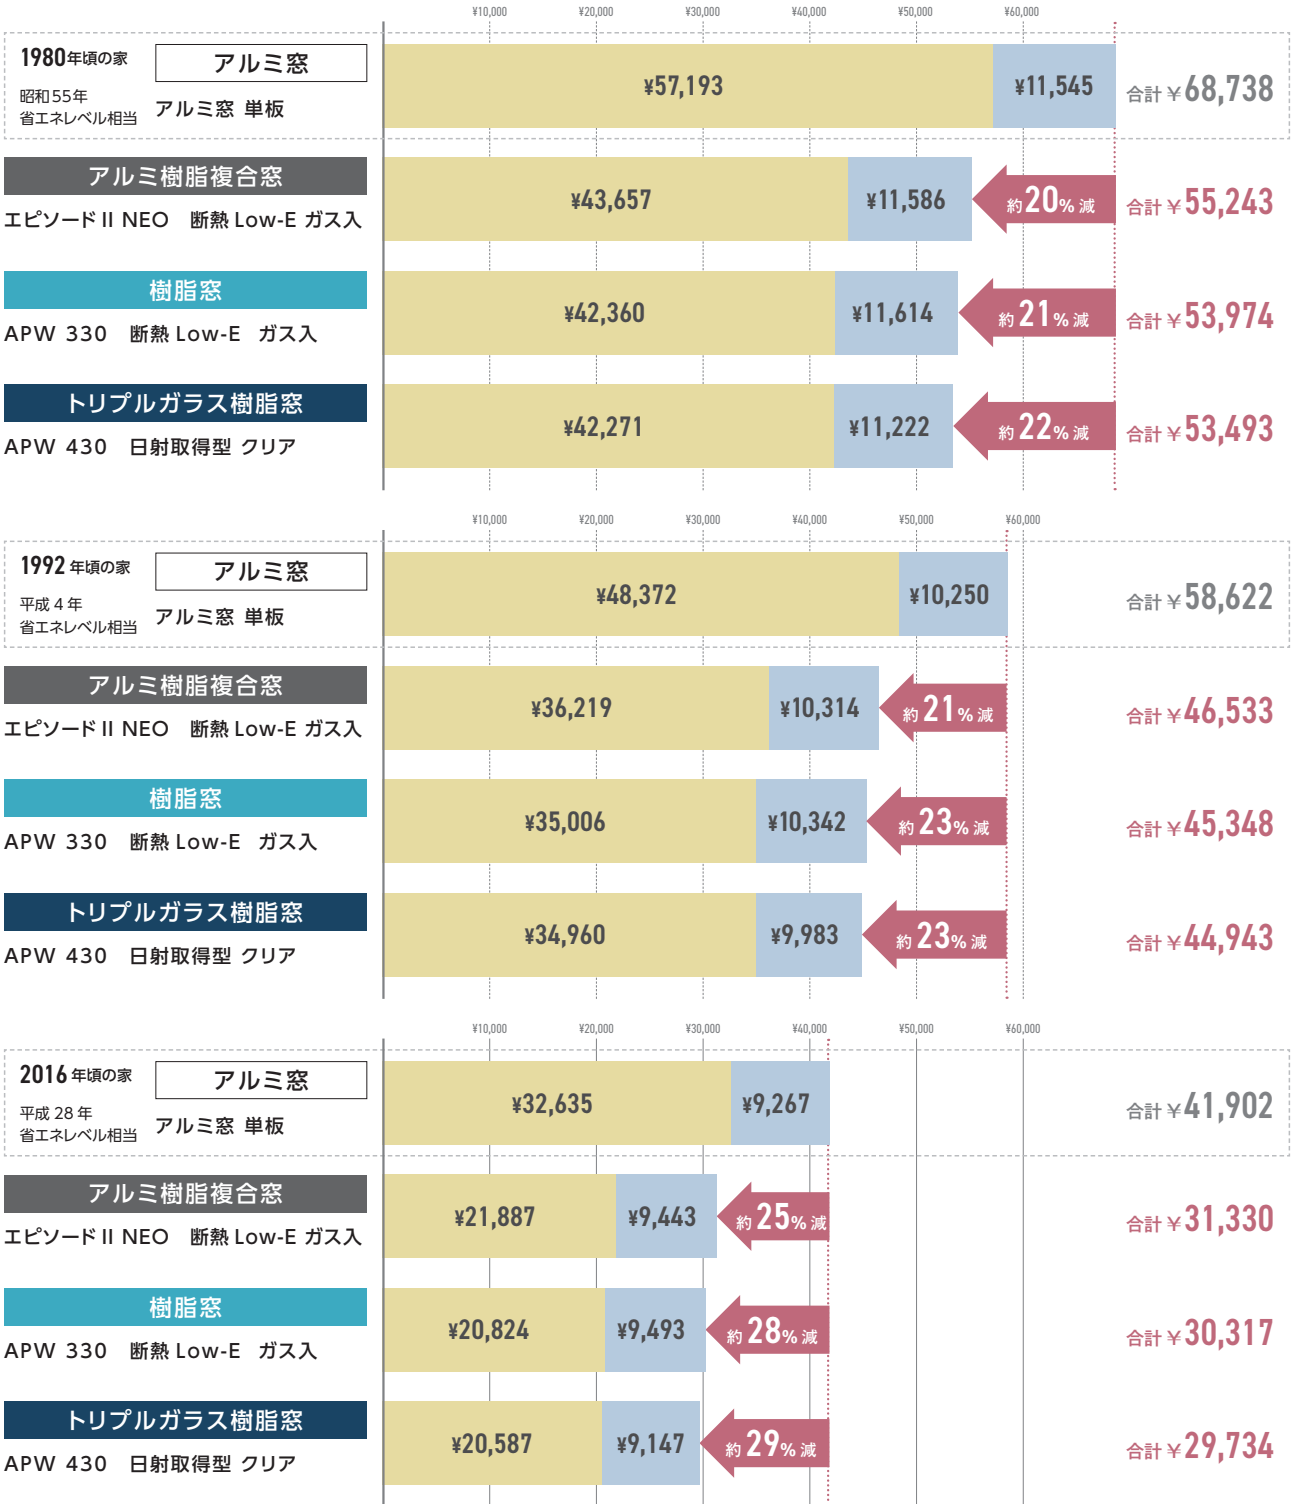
¥10,000 ¥20,000 ¥30,000 ¥40,000 ¥50,000 ¥60,000

1980年頃の家
昭和55年
省エネレベル相当

アルミ窓
アルミ窓 単板

¥57,193 ¥11,545 合計￥68,738

アルミ樹脂複合窓
エピソードII NEO 断熱 Low-E ガス入

¥43,657 ¥11,586 約20%減 合計￥55,243

樹脂窓
APW 330 断熱 Low-E ガス入

¥42,360 ¥11,614 約21%減 合計￥53,974

トリプルガラス樹脂窓
APW 430 日射取得型 クリア

¥42,271 ¥11,222 約22%減 合計￥53,493

¥10,000 ¥20,000 ¥30,000 ¥40,000 ¥50,000 ¥60,000

1992年頃の家
平成4年
省エネレベル相当

アルミ窓
アルミ窓 単板

¥48,372 ¥10,250 合計￥58,622

アルミ樹脂複合窓
エピソードII NEO 断熱 Low-E ガス入

¥36,219 ¥10,314 約21%減 合計￥46,533

樹脂窓
APW 330 断熱 Low-E ガス入

¥35,006 ¥10,342 約23%減 合計￥45,348

トリプルガラス樹脂窓
APW 430 日射取得型 クリア

¥34,960 ¥9,983 約23%減 合計￥44,943

¥10,000 ¥20,000 ¥30,000 ¥40,000 ¥50,000 ¥60,000

2016年頃の家
平成28年
省エネレベル相当

アルミ窓
アルミ窓 単板

¥32,635 ¥9,267 合計￥41,902

アルミ樹脂複合窓
エピソードII NEO 断熱 Low-E ガス入

¥21,887 ¥9,443 約25%減 合計￥31,330

樹脂窓
APW 330 断熱 Low-E ガス入

¥20,824 ¥9,493 約28%減 合計￥30,317

トリプルガラス樹脂窓
APW 430 日射取得型 クリア

¥20,587 ¥9,147 約29%減 合計￥29,734